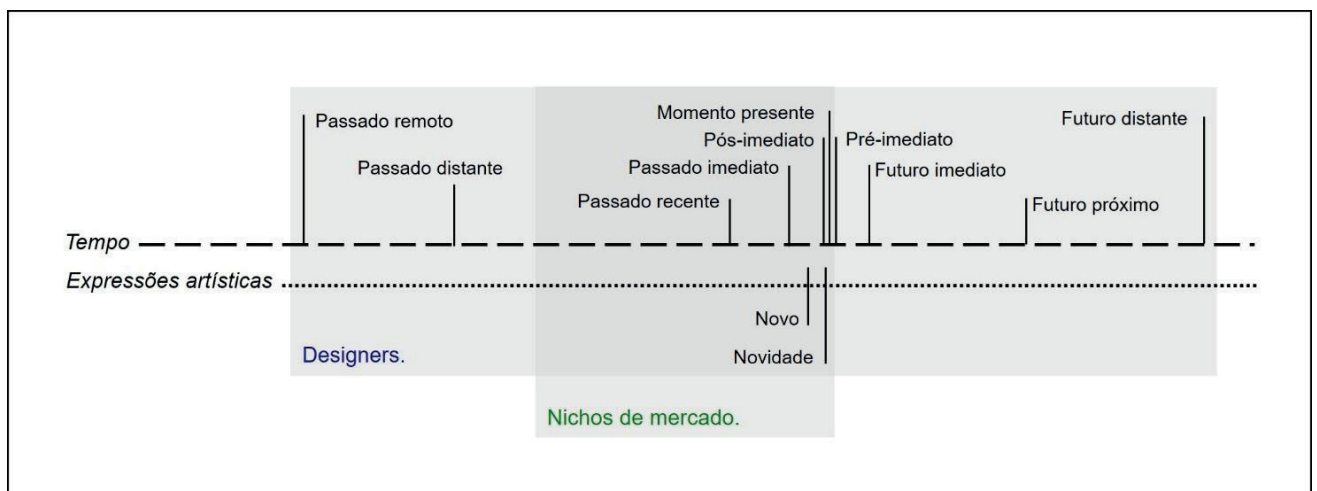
Passado remoto

Passado distante

Momento presente

Pós-imediato

Pré-imediato

Passado imediato

Futuro imediato

Passado recente

Futuro próximo

Futuro distante

Tempo

Expressões artísticas

Novo

Novidade

Designers.

Nichos de mercado.